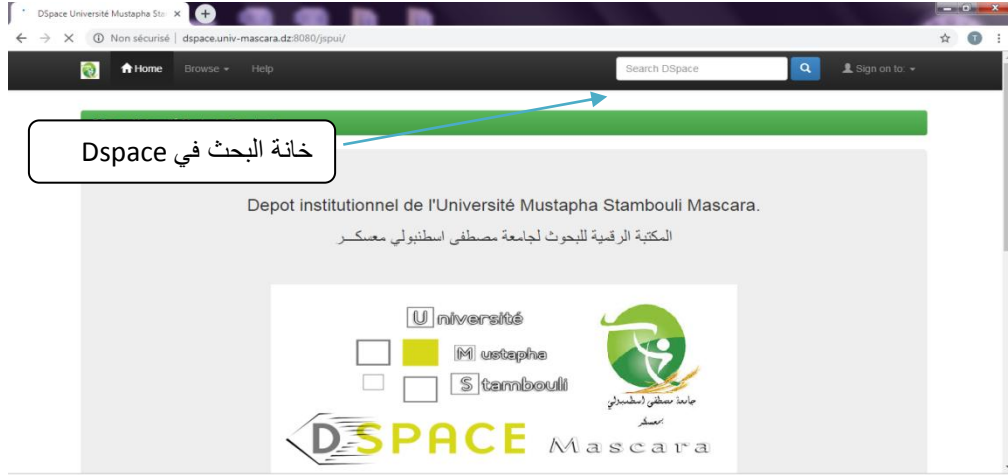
DSpace Université Mustapha Sta ×

Non sécurisé | dspace.univ-mascara.dz:8080/jspui/

Home Browse Help Search DSpace Sign on to:

خانة البحث في Dspace

Depot institutionnel de l'Université Mustapha Stambouli Mascara.

المكتبة الرقمية للبحوث لجامعة مصطفى اسطنبولي معسكــر

U niversité
M ustapha
S tambouli

جامعة مصطفى اسطمبولي معسكر

DSPACE Mascara